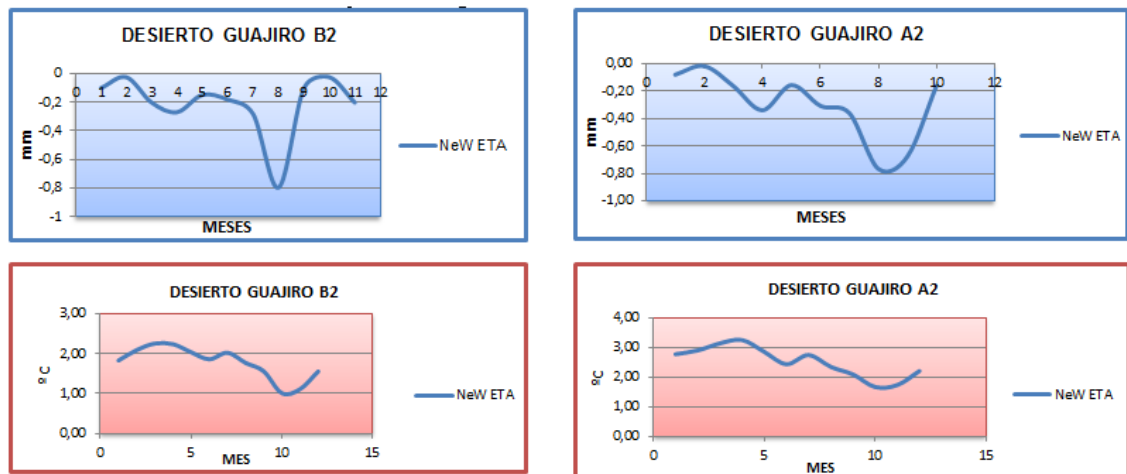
DESIERTO GUAJIRO B2

0 1 2 3 4 5 6 7 8 9 10 11 12

0
-0,2
-0,4
-0,6
-0,8
-1

mm

MESES

NeW ETA

DESIERTO GUAJIRO A2

0 2 4 6 8 10 12

0,00
-0,20
-0,40
-0,60
-0,80
-1,00

mm

MESES

NeW ETA

DESIERTO GUAJIRO B2

3,00
2,00
1,00
0,00

ºC

0 5 10 15

MES

NeW ETA

DESIERTO GUAJIRO A2

4,00
3,00
2,00
1,00
0,00

ºC

0 5 10 15

MES

NeW ETA